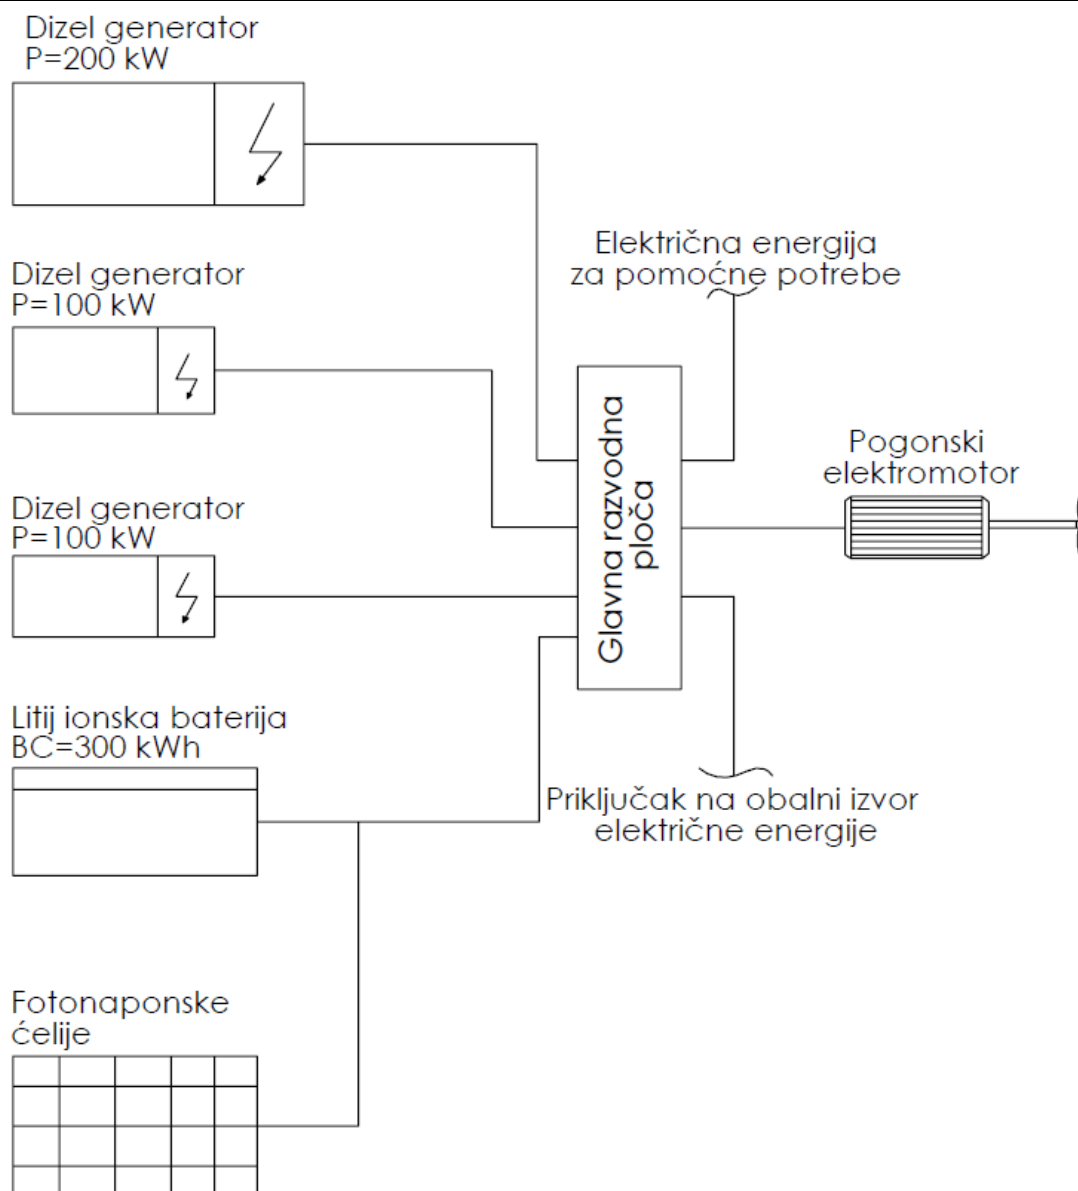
Dizel generator
P=200 kW

Električna energija
za pomoćne potrebe

Dizel generator
P=100 kW

Pogonski
elektromotor

Glavna razvodna
ploča

Dizel generator
P=100 kW

Litij ionska baterija
BC=300 kWh

Priključak na obalni izvor
električne energije

Fotonaponske
ćelije